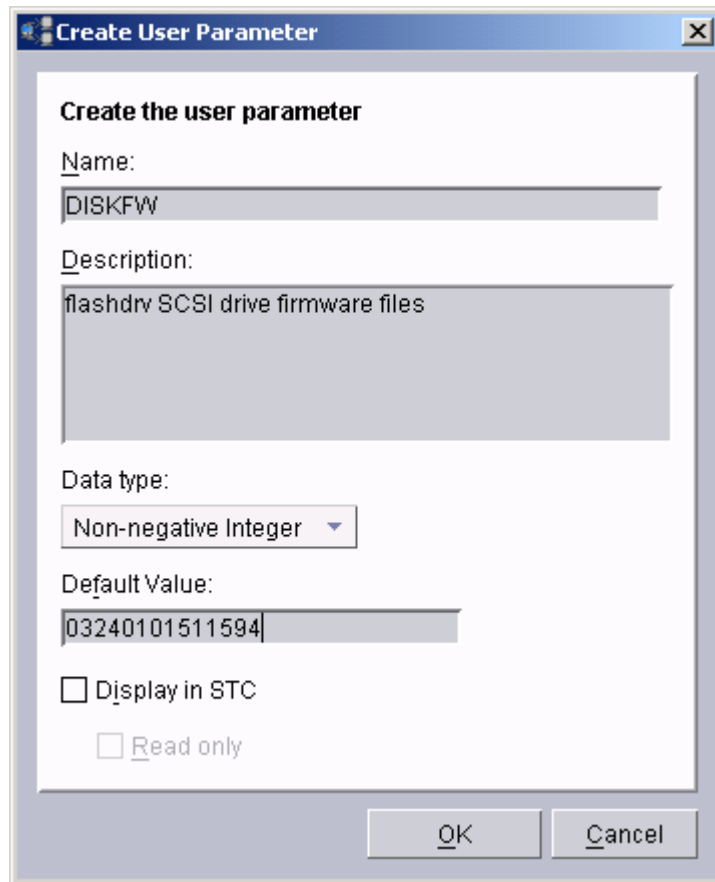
Create User Parameter

Create the user parameter

Name:

DISKFW

Description:

flashdrv SCSI drive firmware files

Data type:

Non-negative Integer

Default Value:

03240101511594

Display in STC

Read only

OK

Cancel